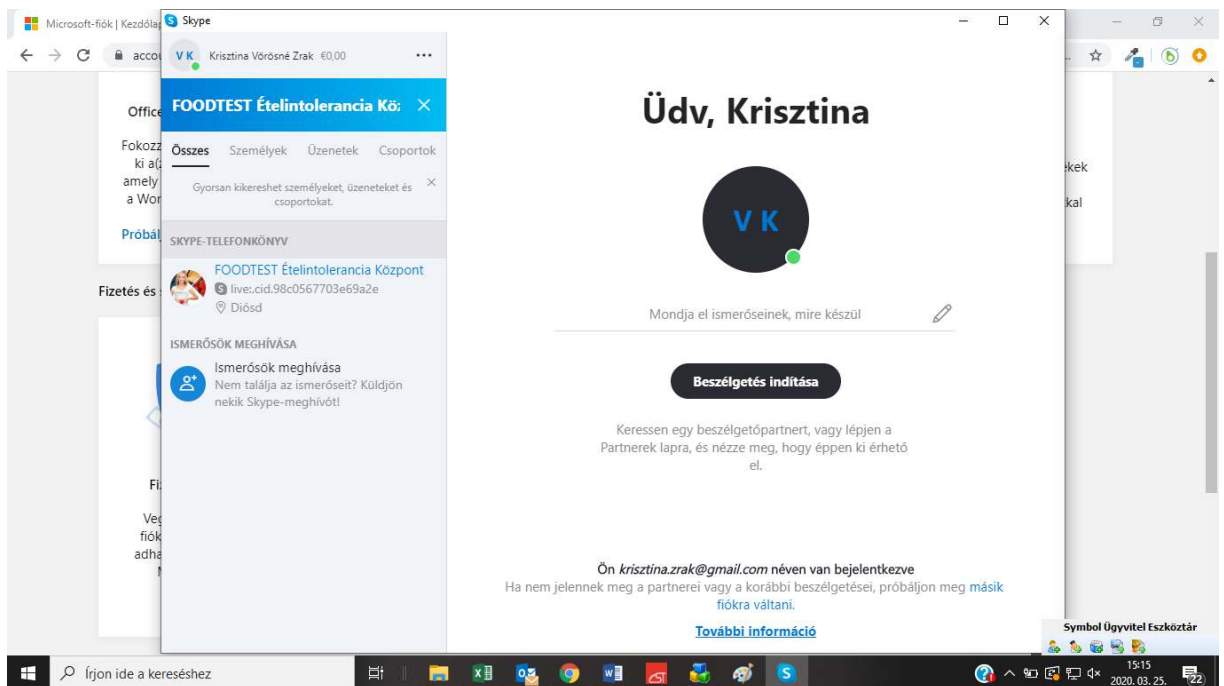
Microsoft-fiók | Kezdőla

Skype

VK Krisztina Vörösné Zrak €0,00 ...

FOODTEST Ételintolerancia Kö: ✕

Összes Személyek Üzenetek Csoportok

Gyorsan kikereshet személyeket, üzeneteket és csoportokat.

SKYPE-TELEFONKÖNYV

FOODTEST Ételintolerancia Központ
live:.cid.98c0567703e69a2e
Diósd

ISMERŐSÖK MEGHÍVÁSA

Ismerősök meghívása
Nem találja az ismerőseit? Küldjön nekik Skype-meghívót!

Üdv, Krisztina

VK

Mondja el ismerőseinek, mire készül

Beszélgetés indítása

Keressen egy beszélgetőpartnert, vagy lépjen a Partnerek lapra, és nézze meg, hogy éppen ki érhető el.

Ön krisztina.zrak@gmail.com néven van bejelentkezve
Ha nem jelennek meg a partnerei vagy a korábbi beszélgetései, próbáljon meg másik fiókra váltani.

További információ

Office
Fokozz ki a( amely a Wor
Próbál
Fizetés és
Fi
Veg fiók adha
kek
kal

Symbol Ügyvitel Eszköztár

Írjon ide a kereséshez

15:15
2020. 03. 25.
22